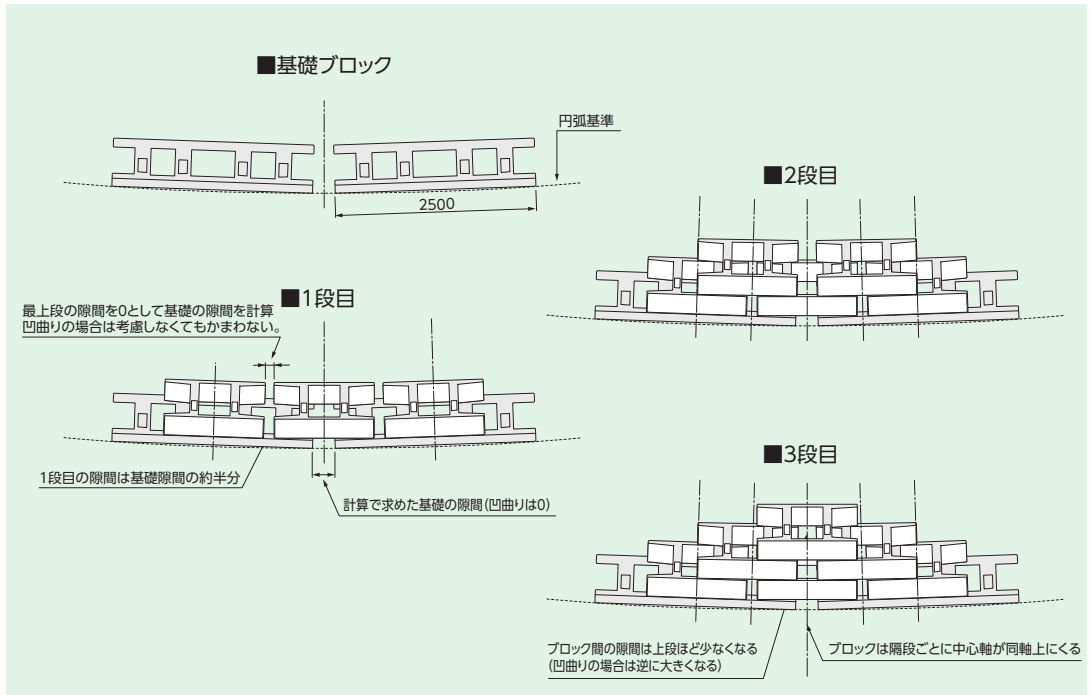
■基礎ブロック

円弧基準

2500

■2段目

■1段目

最上段の隙間を0として基礎の隙間を計算
凹曲りの場合は考慮しなくてもかまわない。

1段目の隙間は基礎隙間の約半分

計算で求めた基礎の隙間（凹曲りは0）

■3段目

ブロック間の隙間は上段ほど少なくなる
（凹曲りの場合は逆に大きくなる）

ブロックは隔段ごとに中心軸が同軸上にくる